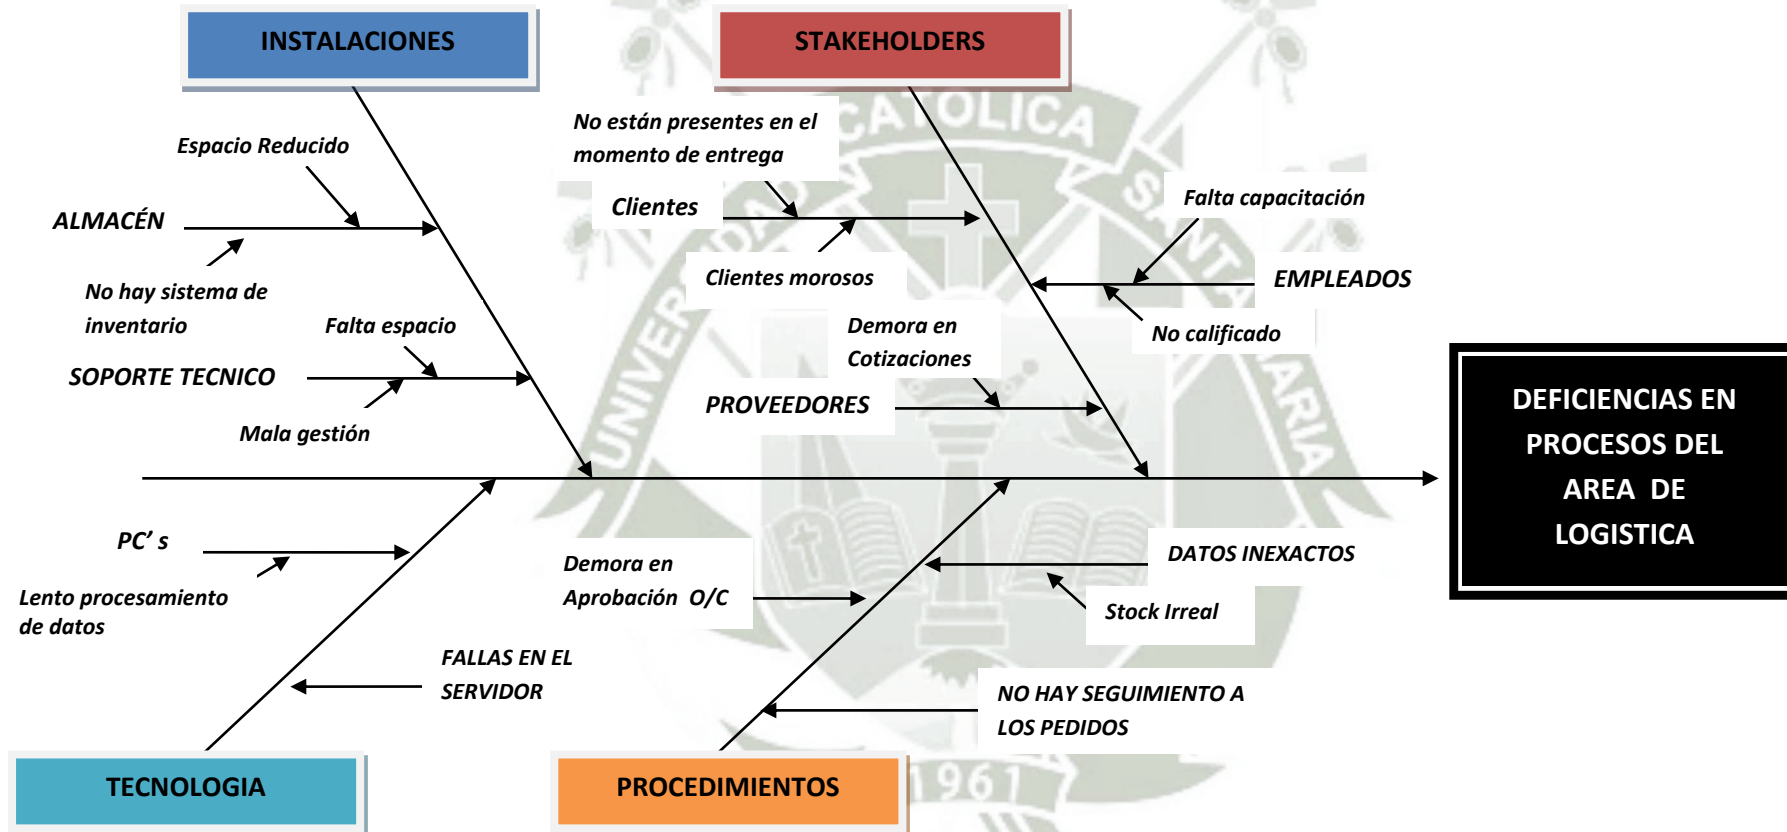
INSTALACIONES

STAKEHOLDERS

Espacio Reducido

ALMACÉN

No hay sistema de inventario

Falta espacio

SOPORTE TECNICO

Mala gestión

No están presentes en el momento de entrega

Clientes

Clientes morosos

Demora en Cotizaciones

PROVEEDORES

Falta capacitación

EMPLEADOS

No calificado

DEFICIENCIAS EN PROCESOS DEL AREA DE LOGISTICA

PC' s

Lento procesamiento de datos

FALLAS EN EL SERVIDOR

Demora en Aprobación O/C

DATOS INEXACTOS

Stock Irreal

NO HAY SEGUIMIENTO A LOS PEDIDOS

TECNOLOGIA

PROCEDIMIENTOS

CATOLICA

UNIVERSIDAD

SANTA MARIA

1961